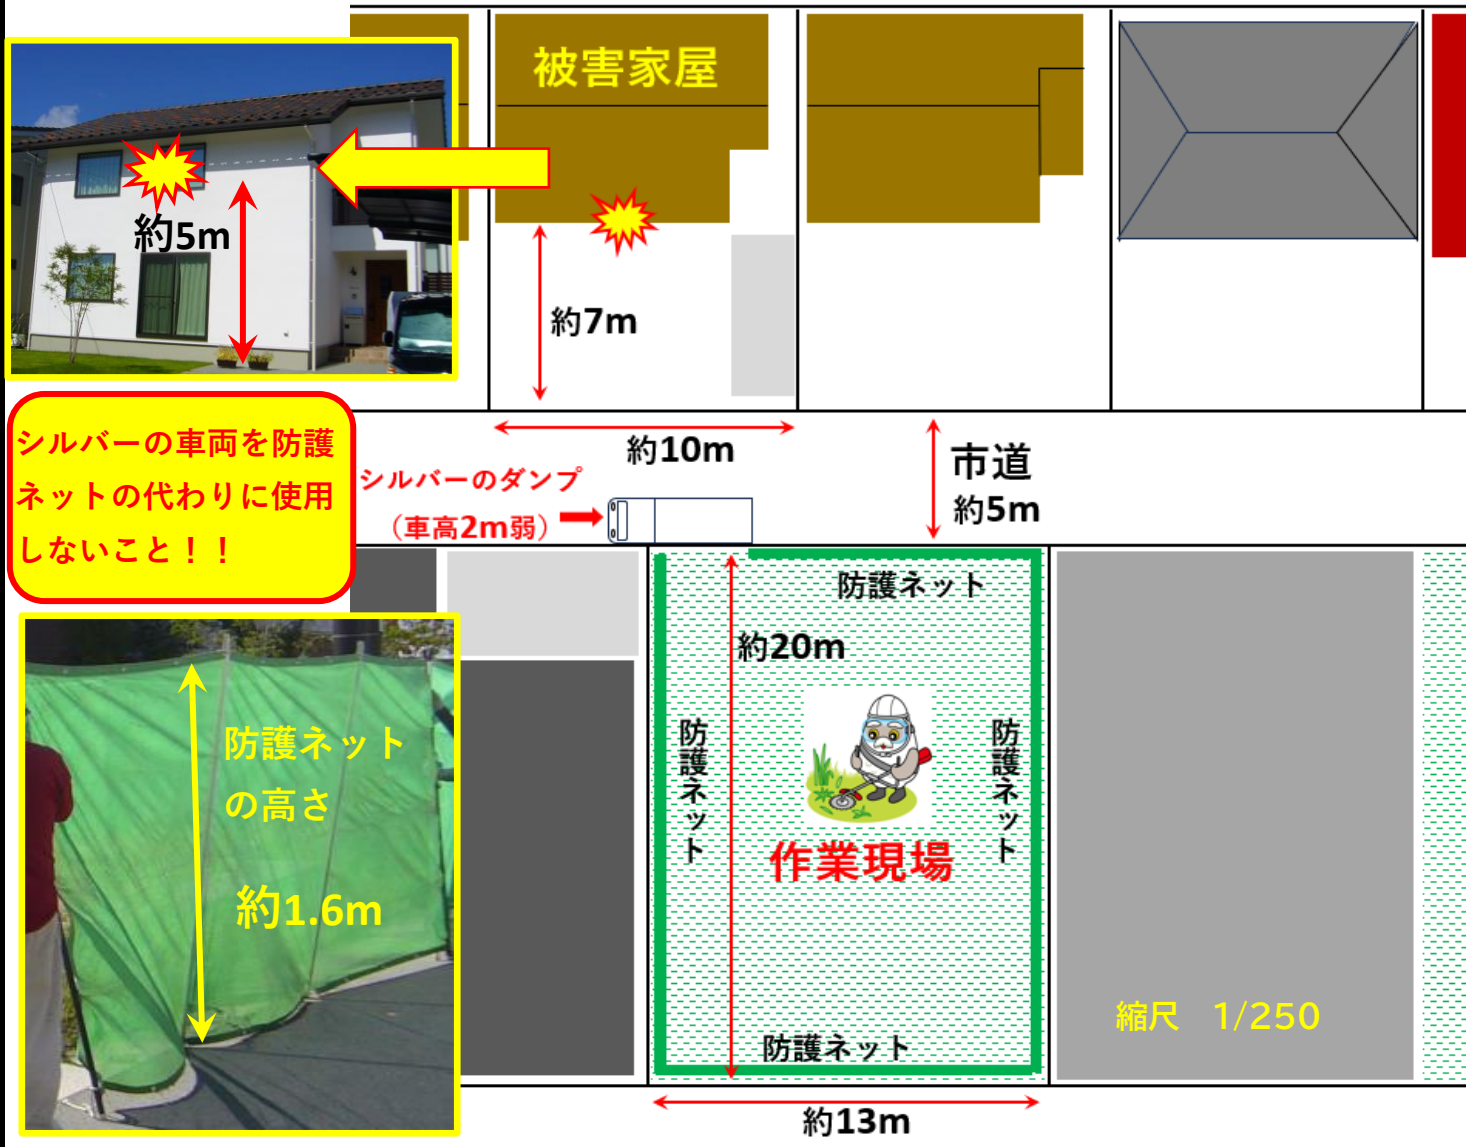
被害家屋

約5m

約7m

シルバーの車両を防護ネットの代わりに使用しないこと！！

約10m

シルバーのダンプ
（車高2m弱）

市道
約5m

防護ネット

約20m

防護ネット

防護ネット

作業現場

防護ネット

防護ネットの高さ

約1.6m

縮尺　1/250

約13m